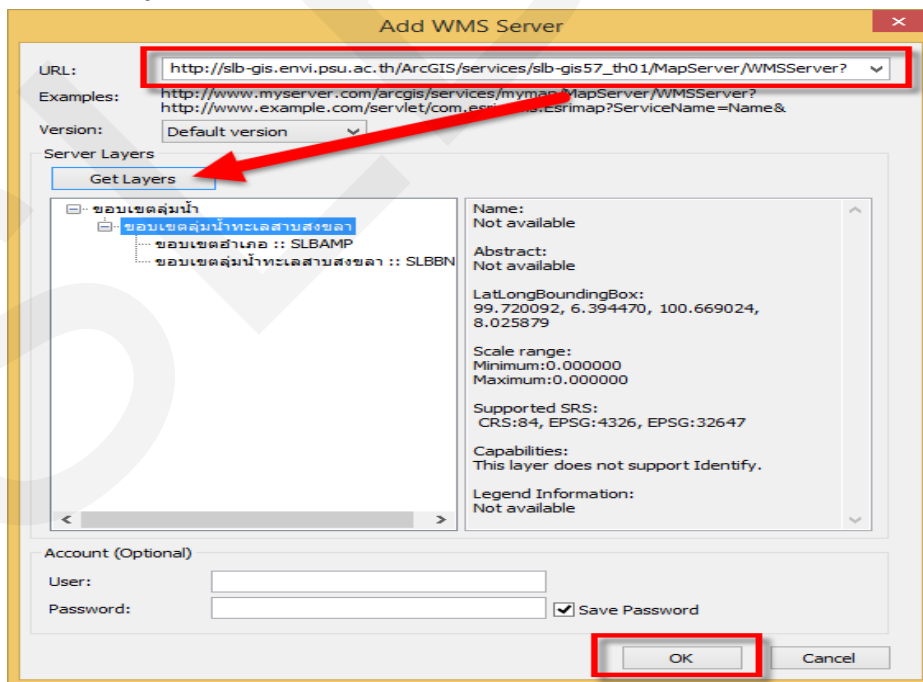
Add WMS Server

URL: http://slb-gis.envi.psu.ac.th/ArcGIS/services/slb-gis57_th01/MapServer/WMSServer?

Examples: http://www.myserver.com/arcgis/services/mymap/MapServer/WMSServer?
http://www.example.com/servlet/com.esri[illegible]Esrimap?ServiceName=Name&

Version: Default version

Server Layers

Get Layers

ขอบเขตลุ่มน้ำ
ขอบเขตลุ่มน้ำทะเลสาบสงขลา
ขอบเขตอำเภอ :: SLBAMP
ขอบเขตลุ่มน้ำทะเลสาบสงขลา :: SLBBN

Name:
Not available

Abstract:
Not available

LatLongBoundingBox:
99.720092, 6.394470, 100.669024, 8.025879

Scale range:
Minimum:0.000000
Maximum:0.000000

Supported SRS:
CRS:84, EPSG:4326, EPSG:32647

Capabilities:
This layer does not support Identify.

Legend Information:
Not available

Account (Optional)

User:

Password:

Save Password

OK

Cancel